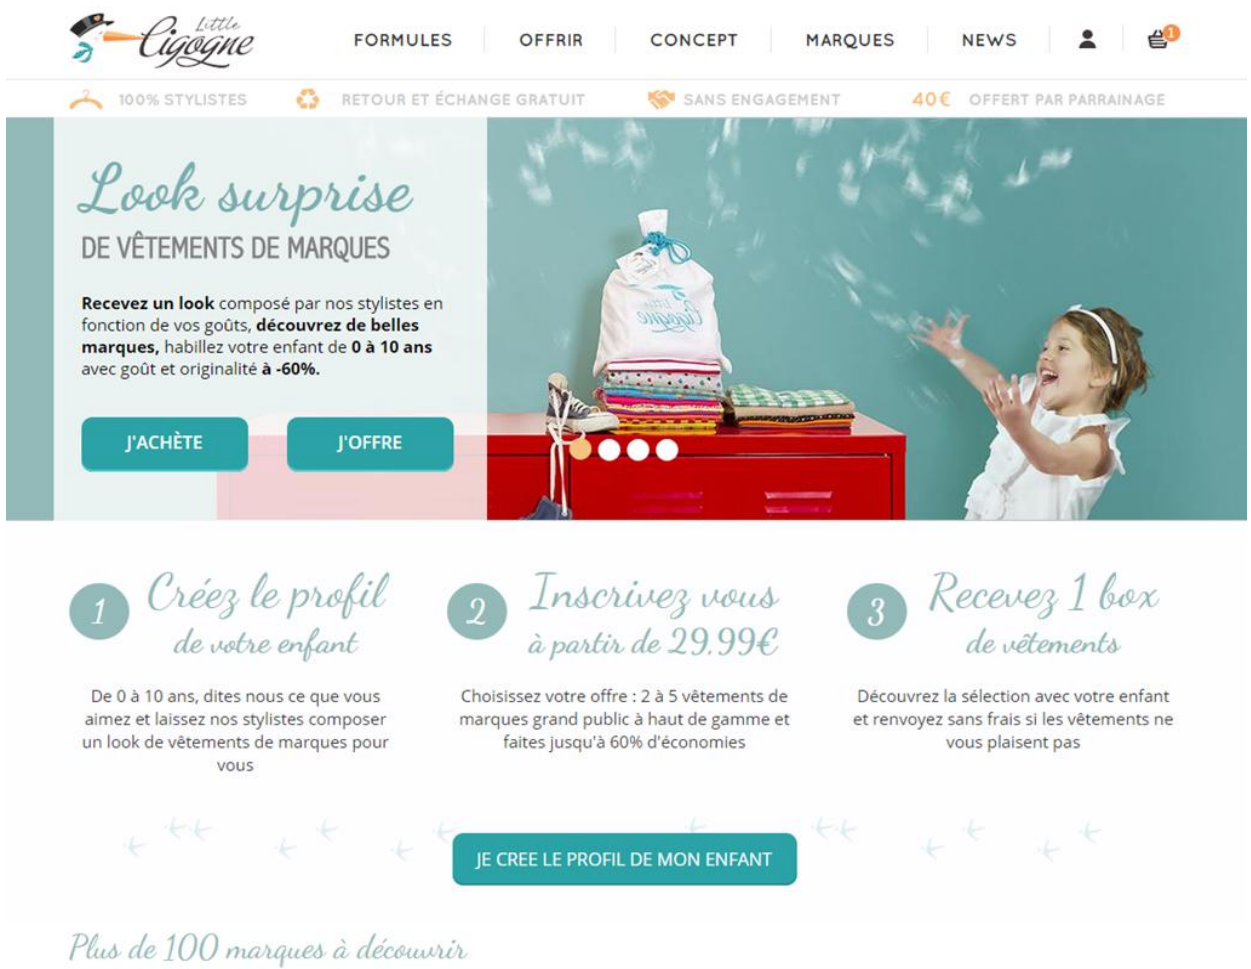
Little Cigogne

FORMULES OFFRIR CONCEPT MARQUES NEWS

1

100% STYLISTES RETOUR ET ÉCHANGE GRATUIT SANS ENGAGEMENT 40€ OFFERT PAR PARRAINAGE

Look surprise
DE VÊTEMENTS DE MARQUES

**Recevez un look** composé par nos stylistes en fonction de vos goûts, **découvrez de belles marques,** habillez votre enfant de **0 à 10 ans** avec goût et originalité **à -60%.**

J'ACHÈTE J'OFFRE

1 Créez le profil de votre enfant

De 0 à 10 ans, dites nous ce que vous aimez et laissez nos stylistes composer un look de vêtements de marques pour vous

2 Inscrivez vous à partir de 29.99€

Choisissez votre offre : 2 à 5 vêtements de marques grand public à haut de gamme et faites jusqu'à 60% d'économies

3 Recevez 1 box de vêtements

Découvrez la sélection avec votre enfant et renvoyez sans frais si les vêtements ne vous plaisent pas

JE CREE LE PROFIL DE MON ENFANT

Plus de 100 marques à découvrir